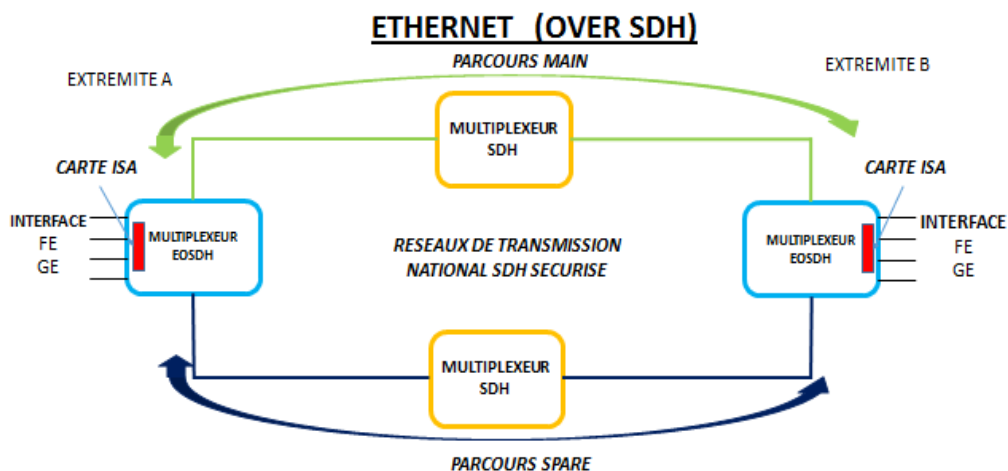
ETHERNET (OVER SDH)

PARCOURS MAIN

EXTREMITE A

EXTREMITE B

MULTIPLEXEUR SDH

CARTE ISA

CARTE ISA

INTERFACE
FE
GE

MULTIPLEXEUR EOSDH

RESEAUX DE TRANSMISSION NATIONAL SDH SECURISE

MULTIPLEXEUR EOSDH

INTERFACE
FE
GE

MULTIPLEXEUR SDH

PARCOURS SPARE